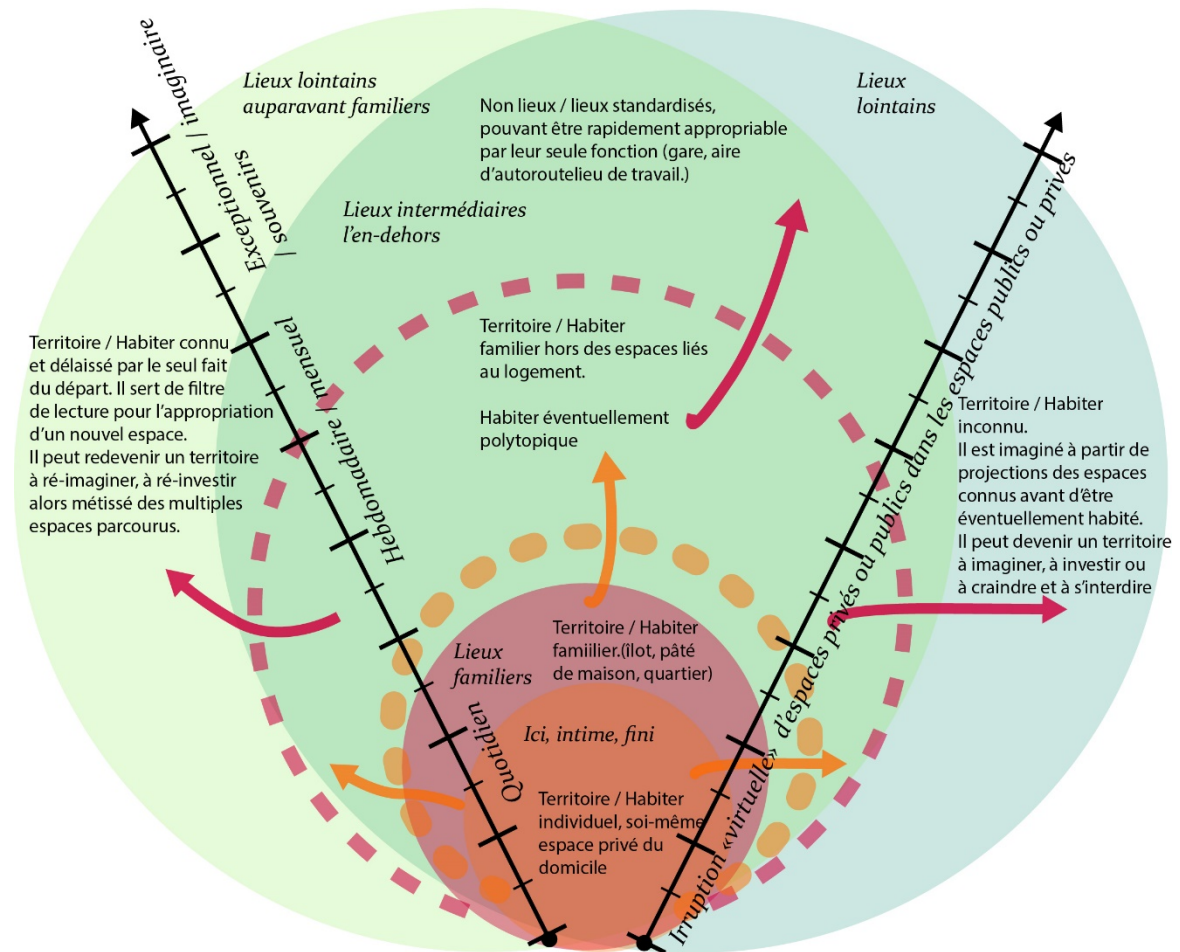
Exceptionnel / imaginaire / souvenirs

Lieux lointains auparavant familiers

Non lieux / lieux standardisés, pouvant être rapidement appropriable par leur seule fonction (gare, aire d'autoroutelieu de travail.)

Lieux lointains

Lieux intermédiaires l'en-dehors

Territoire / Habiter connu et délaissé par le seul fait du départ. Il sert de filtre de lecture pour l'appropriation d'un nouvel espace. Il peut redevenir un territoire à ré-imaginer, à ré-investir alors métissé des multiples espaces parcourus.

Hebdomadaire / mensuel

Territoire / Habiter familier hors des espaces liés au logement.

Habiter éventuellement polytopique

Territoire / Habiter inconnu. Il est imaginé à partir de projections des espaces connus avant d'être éventuellement habité. Il peut devenir un territoire à imaginer, à investir ou à craindre et à s'interdire

Irruption «virtuelle» d'espaces privés ou publics dans les espaces publics ou privés

Lieux familiers

Territoire / Habiter familiier.(îlot, pâté de maison, quartier)

Quotidien

Ici, intime, fini

Territoire / Habiter individuel, soi-même espace privé du domicile